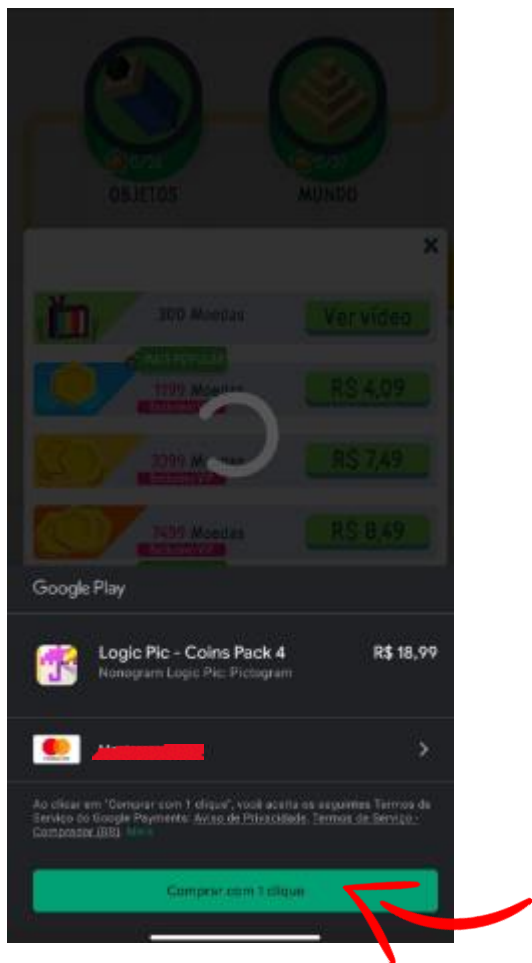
OBJETOS

MUNDO

×

300 Moedas

Ver vídeo

MAIS POPULAR

1199 Moedas

R$ 4,09

3099 Moedas

R$ 7,49

7499 Moedas

R$ 8,49

Google Play

Logic Pic - Coins Pack 4

R$ 18,99

Nonogram Logic Pic: Pictogram

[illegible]

Ao clicar em "Comprar com 1 clique", você aceita os seguintes Termos de Serviço do Google Payments: Aviso de Privacidade, Termos de Serviço - Comprador (BR). Mais

Comprar com 1 clique